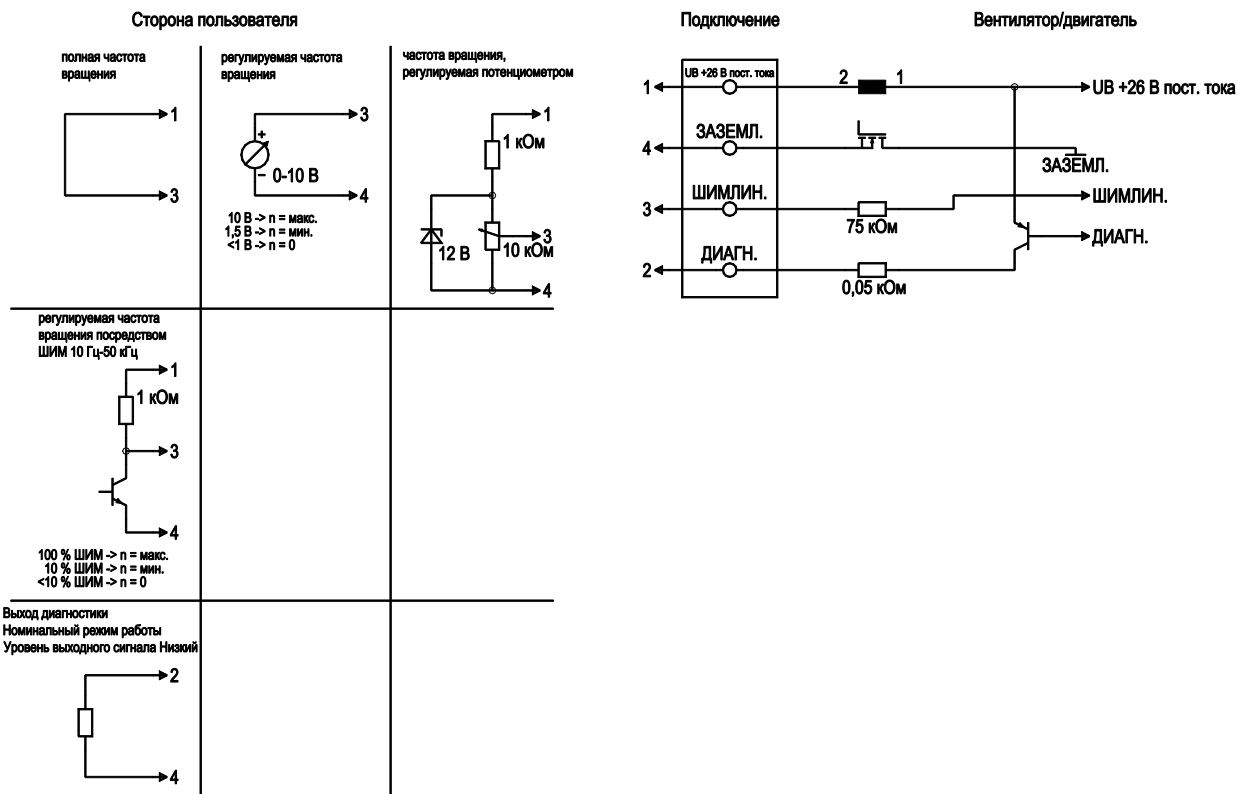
Сторона пользователя

Подключение

Вентилятор/двигатель

полная частота вращения

1

3

регулируемая частота вращения

+

3

– 0-10 В

4

10 В -> n = макс.
1,5 В -> n = мин.
<1 В -> n = 0

частота вращения, регулируемая потенциометром

1

1 кОм

3

12 В

10 кОм

4

регулируемая частота вращения посредством ШИМ 10 Гц-50 кГц

1

1 кОм

3

4

100 % ШИМ -> n = макс.
10 % ШИМ -> n = мин.
<10 % ШИМ -> n = 0

Выход диагностики
Номинальный режим работы
Уровень выходного сигнала Низкий

2

4

1

UB +26 В пост. тока

2

1

UB +26 В пост. тока

4

ЗАЗЕМЛ.

ЗАЗЕМЛ.

3

ШИМЛИН.

75 кОм

ШИМЛИН.

ДИАГН.

2

ДИАГН.

0,05 кОм